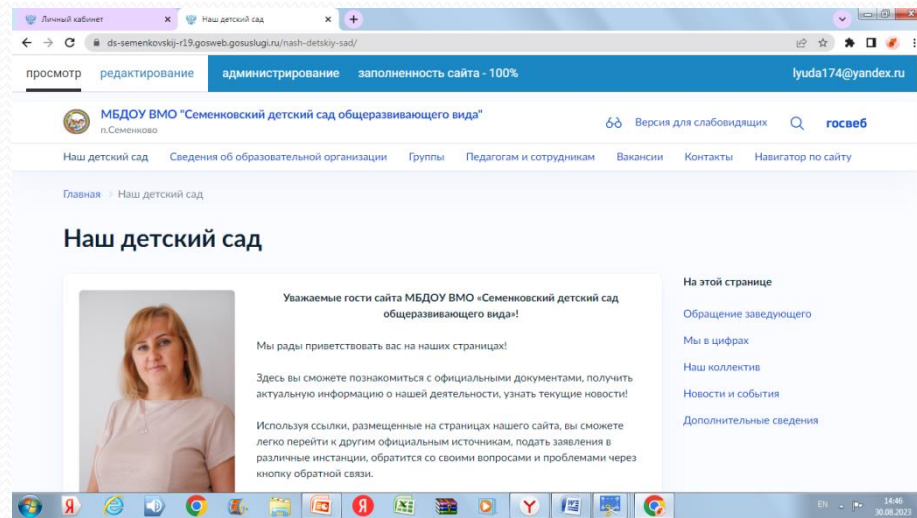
Личный кабинет ×
Наш детский сад ×
+

ds-semenkovskij-r19.gosweb.gosuslugi.ru/nash-detskiy-sad/

просмотр редактирование администрирование заполненность сайта - 100% lyuda174@yandex.ru

МБДОУ ВМО "Семенковский детский сад общеразвивающего вида"
п.Семенково

Версия для слабовидящих госвеб

Наш детский сад Сведения об образовательной организации Группы Педагогам и сотрудникам Вакансии Контакты Навигатор по сайту

Главная › Наш детский сад

Наш детский сад

Уважаемые гости сайта МБДОУ ВМО «Семенковский детский сад общеразвивающего вида»!

Мы рады приветствовать вас на наших страницах!

Здесь вы сможете познакомиться с официальными документами, получить актуальную информацию о нашей деятельности, узнать текущие новости!

Используя ссылки, размещенные на страницах нашего сайта, вы сможете легко перейти к другим официальным источникам, подать заявления в различные инстанции, обратится со своими вопросами и проблемами через кнопку обратной связи.

На этой странице

Обращение заведующего

Мы в цифрах

Наш коллектив

Новости и события

Дополнительные сведения

EN 14:46 30.08.2023